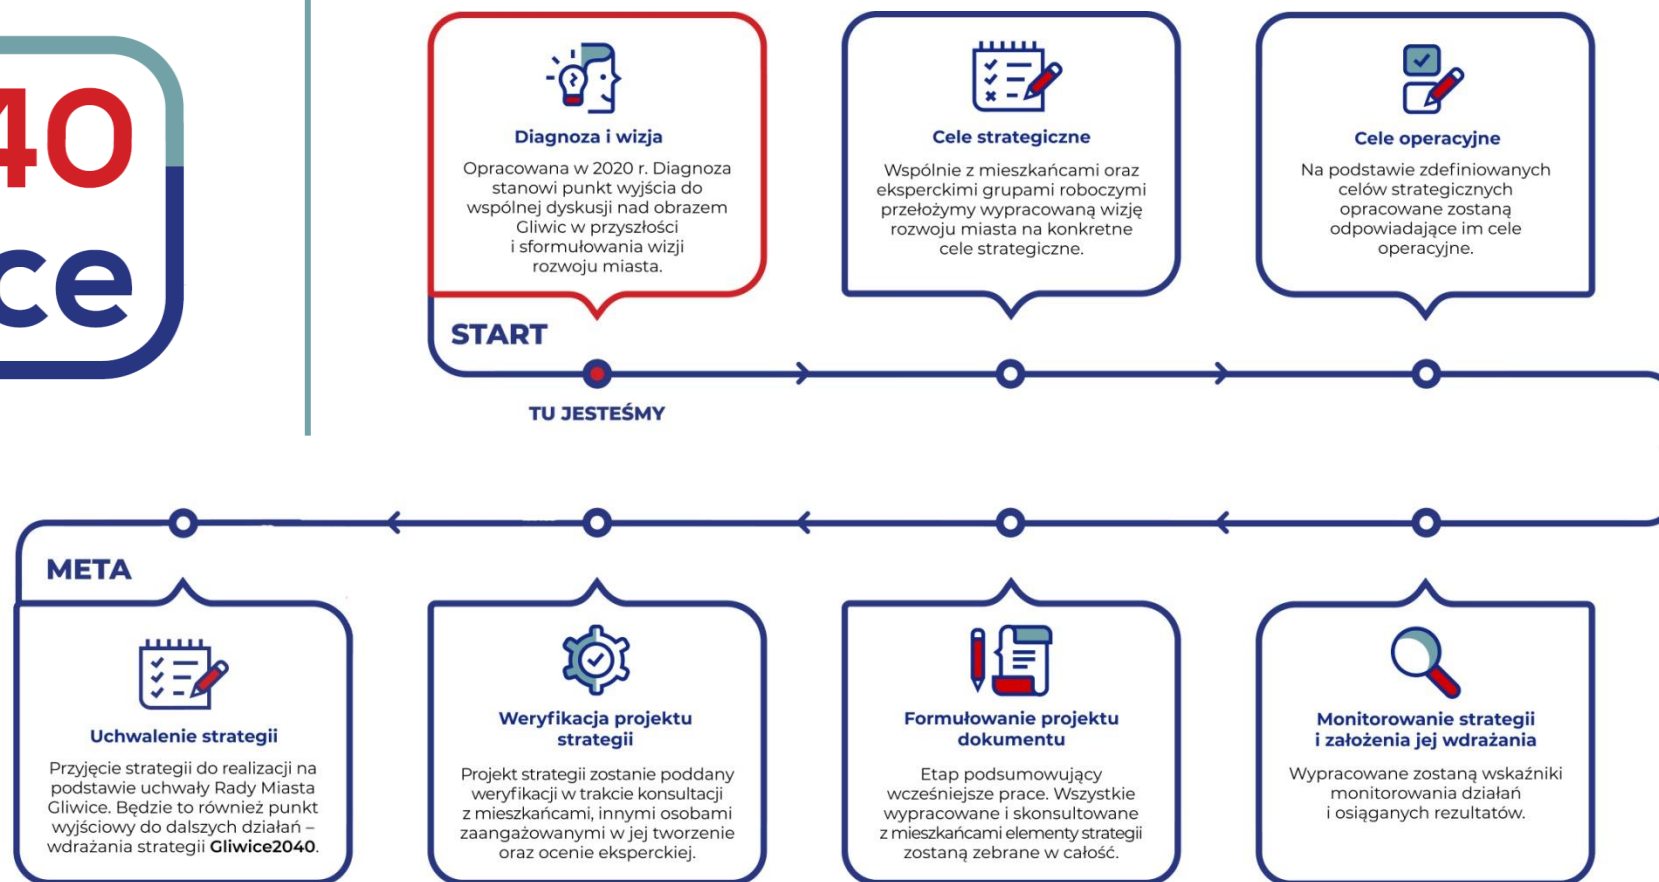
40
ce

Diagnoza i wizja

Opracowana w 2020 r. Diagnoza stanowi punkt wyjścia do wspólnej dyskusji nad obrazem Gliwic w przyszłości i sformułowania wizji rozwoju miasta.

Cele strategiczne

Wspólnie z mieszkańcami oraz eksperckimi grupami roboczymi przełożymy wypracowaną wizję rozwoju miasta na konkretne cele strategiczne.

Cele operacyjne

Na podstawie zdefiniowanych celów strategicznych opracowane zostaną odpowiadające im cele operacyjne.

START

TU JESTEŚMY

META

Uchwalenie strategii

Przyjęcie strategii do realizacji na podstawie uchwały Rady Miasta Gliwice. Będzie to również punkt wyjściowy do dalszych działań – wdrażania strategii **Gliwice2040**.

Weryfikacja projektu strategii

Projekt strategii zostanie poddany weryfikacji w trakcie konsultacji z mieszkańcami, innymi osobami zaangażowanymi w jej tworzenie oraz ocenie eksperckiej.

Formułowanie projektu dokumentu

Etap podsumowujący wcześniejsze prace. Wszystkie wypracowane i skonsultowane z mieszkańcami elementy strategii zostaną zebrane w całość.

Monitorowanie strategii i założenia jej wdrażania

Wypracowane zostaną wskaźniki monitorowania działań i osiąganych rezultatów.